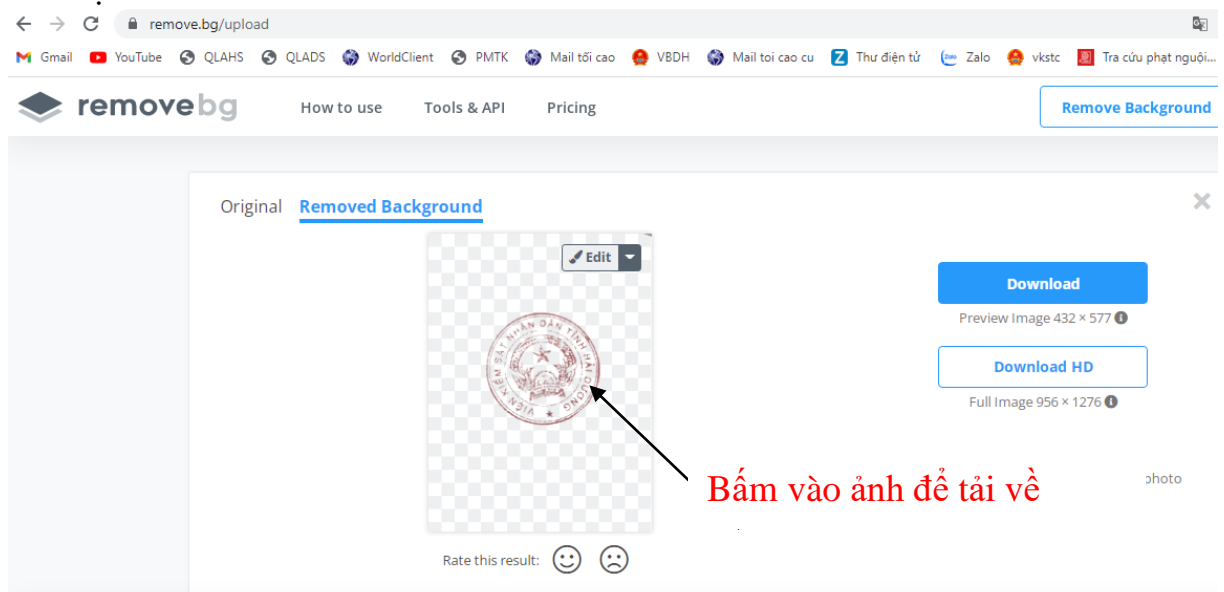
remove.bg/upload

Gmail YouTube QLAHS QLADS WorldClient PMTK Mail tối cao VBDH Mail toi cao cu Thư điện tử Zalo vkstc Tra cứu phạt nguội...

remove bg How to use Tools & API Pricing Remove Background

Original Removed Background

Edit

VIỆN KIỂM SÁT NHÂN DÂN TỈNH HẢI DƯƠNG

Download
Preview Image 432 × 577

Download HD
Full Image 956 × 1276

photo

Bấm vào ảnh để tải về

Rate this result: